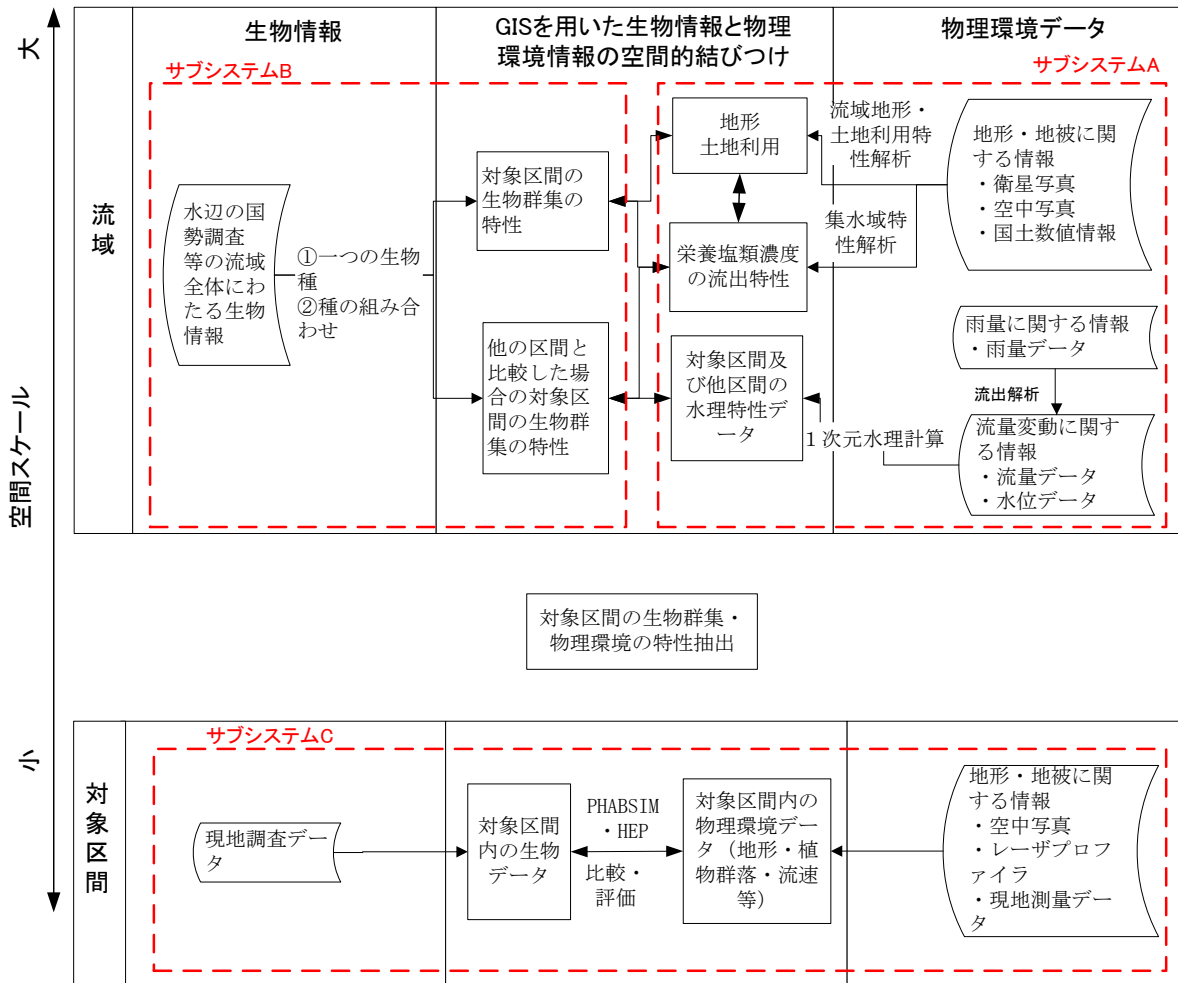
大

空間スケール

小

生物情報

GISを用いた生物情報と物理環境情報の空間的結びつけ

物理環境データ

サブシステムB

サブシステムA

流域

水辺の国勢調査等の流域全体にわたる生物情報

①一つの生物種
②種の組み合わせ

対象区間の生物群集の特性

他の区間と比較した場合の対象区間の生物群集の特性

地形
土地利用

栄養塩類濃度の流出特性

対象区間及び他区間の水理特性データ

流域地形・土地利用特性解析

集水域特性解析

地形・地被に関する情報
・衛星写真
・空中写真
・国土数値情報

雨量に関する情報
・雨量データ

流出解析

流量変動に関する情報
・流量データ
・水位データ

1次元水理計算

対象区間の生物群集・物理環境の特性抽出

サブシステムC

対象区間

現地調査データ

対象区間内の生物データ

PHABSIM
・HEP

比較・評価

対象区間内の物理環境データ（地形・植物群落・流速等)

地形・地被に関する情報
・空中写真
・レーザプロファイラ
・現地測量データ